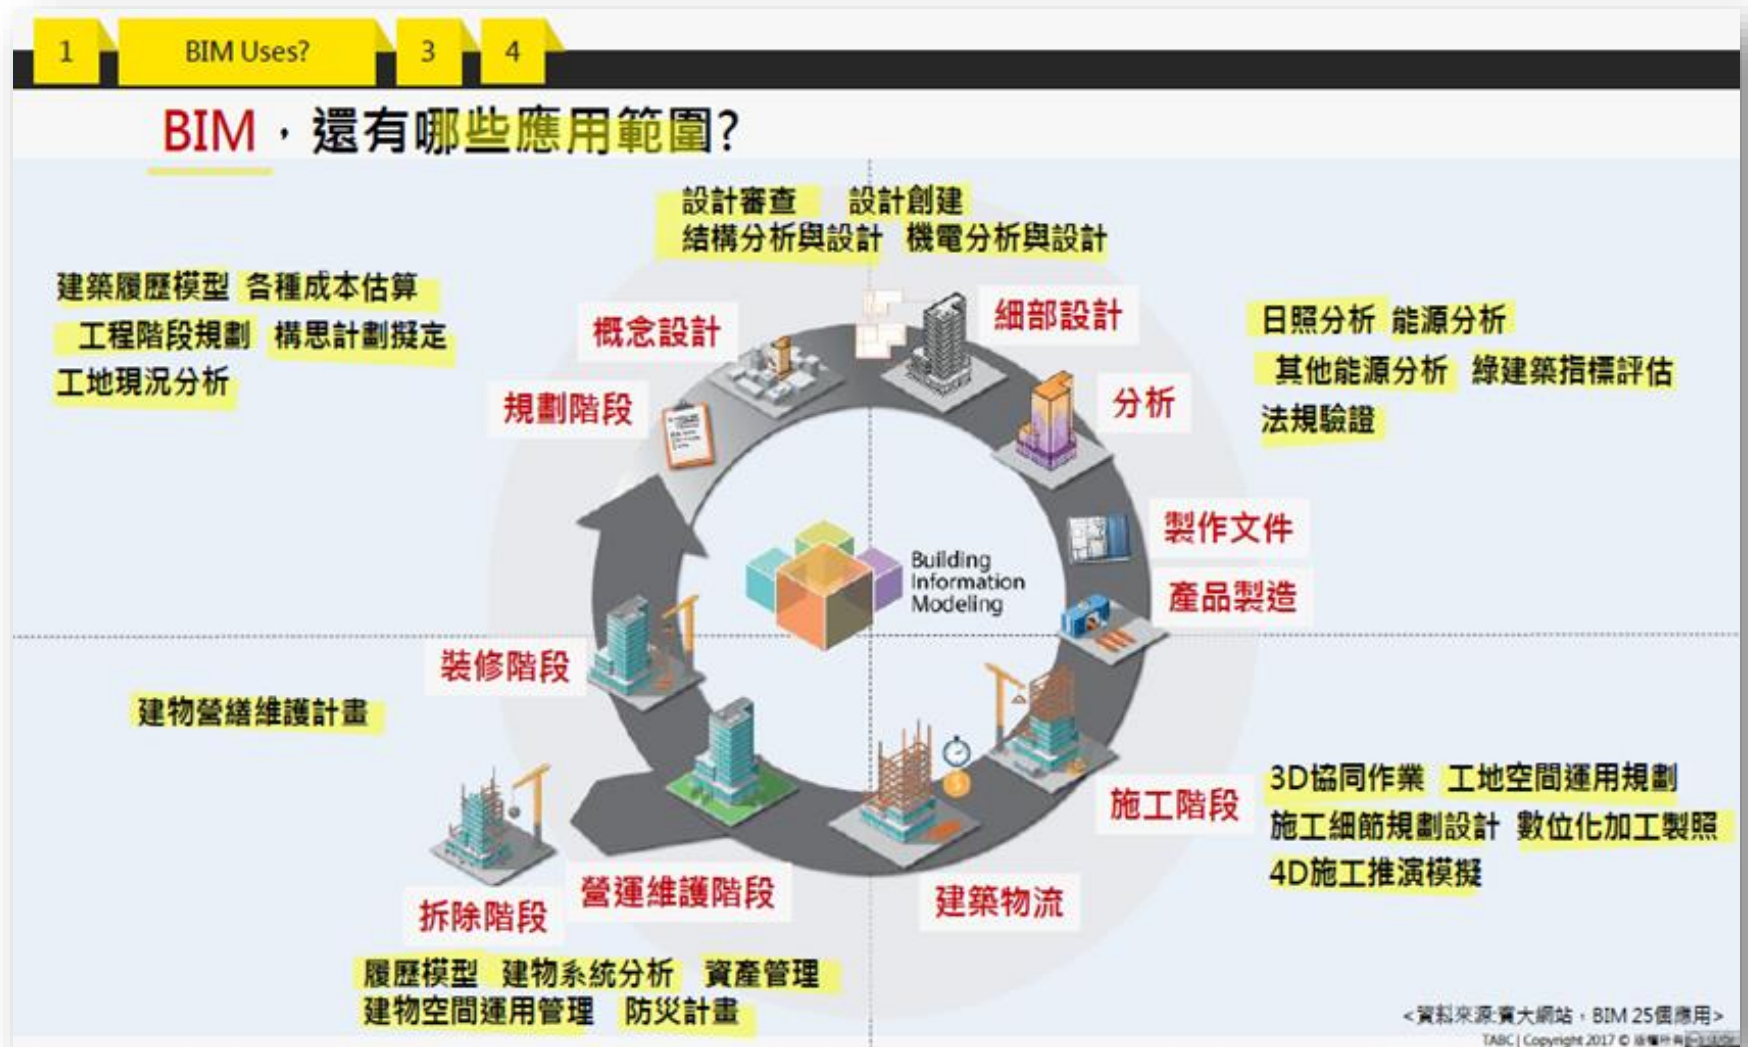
1 BIM Uses? 3 4

BIM，還有哪些應用範圍?

設計審查 設計創建
結構分析與設計 機電分析與設計

建築履歷模型 各種成本估算
工程階段規劃 構思計劃擬定
工地現況分析

概念設計
細部設計
規劃階段
分析

日照分析 能源分析
其他能源分析 綠建築指標評估
法規驗證

製作文件
產品製造

Building Information Modeling

裝修階段

建物營繕維護計畫

施工階段

3D協同作業 工地空間運用規劃
施工細節規劃設計 數位化加工製照
4D施工推演模擬

營運維護階段
拆除階段
建築物流

履歷模型 建物系統分析 資產管理
建物空間運用管理 防災計畫

<資料來源:賓大網站，BIM 25個應用>
TABC | Copyright 2017 © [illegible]